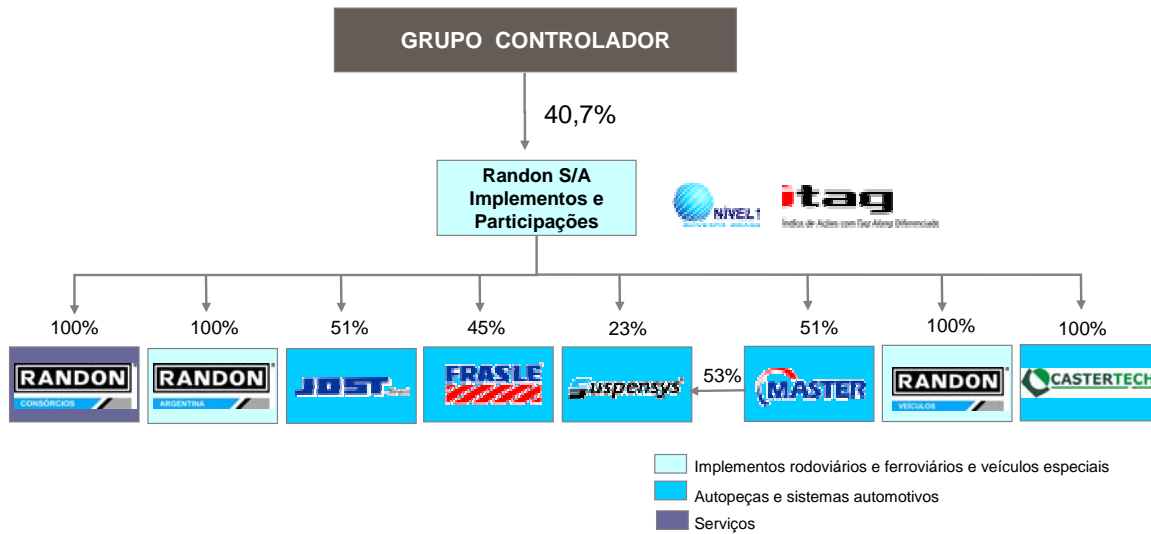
GRUPO CONTROLADOR

40,7%

Randon S/A Implementos e Participações

NÍVEL 1

itag
Índice de Ações com Tag Along Diferenciado

100%
RANDON
CONSÓRCIOS

100%
RANDON
ARGENTINA

51%
JOST

45%
FRASLE

23%
Suspensys

53%

51%
MASTER

100%
RANDON
VEÍCULOS

100%
CASTERTECH

Implementos rodoviários e ferroviários e veículos especiais
Autopeças e sistemas automotivos
Serviços